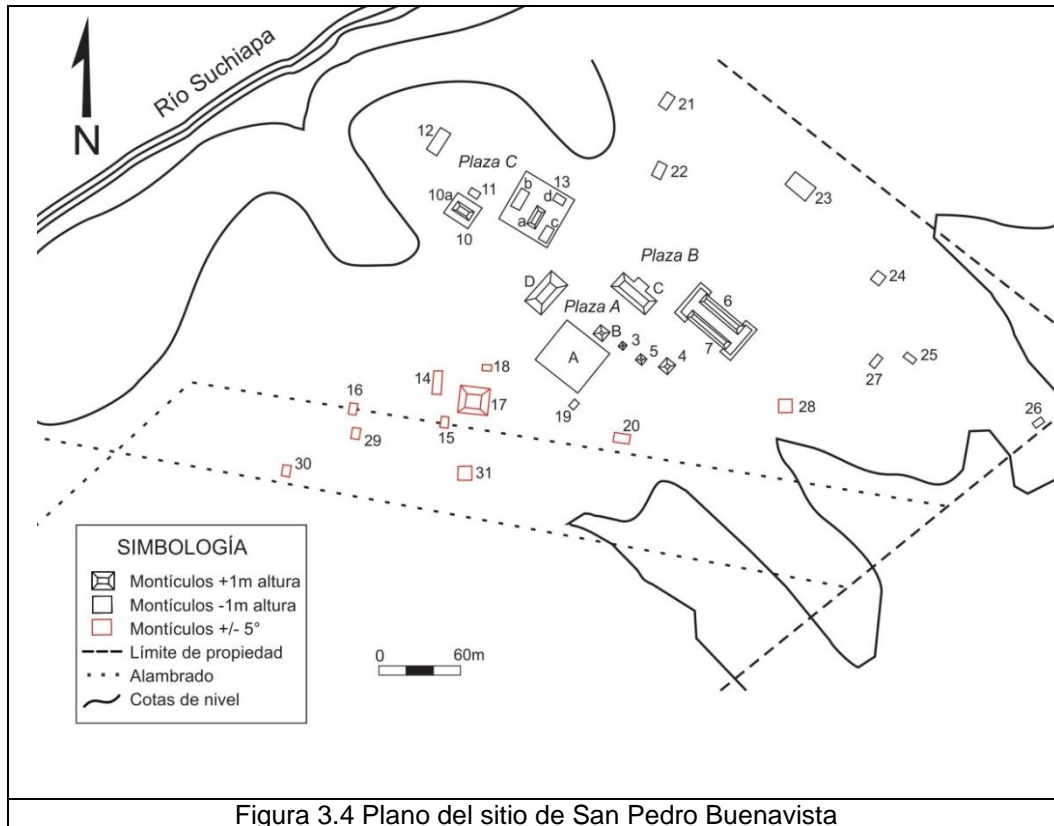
N

Río Suchiapa

21

12

Plaza C

22

b d 13

10a 11

a c

23

10

Plaza B

24

D

C

6

Plaza A

B

3

5

4

7

A

25

27

18

14

16

17

19

28

26

20

15

29

30

31

SIMBOLOGÍA

Montículos +1m altura

Montículos -1m altura

Montículos +/- 5°

Límite de propiedad

Alambrado

Cotas de nivel

0 60m

Figura 3.4 Plano del sitio de San Pedro Buenavista